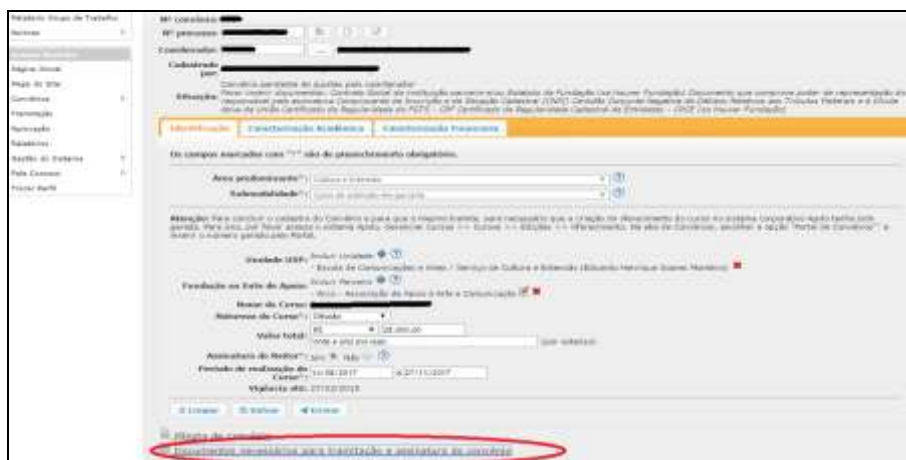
Nº convênio:
Nº processo:
Conveniado:
Cadastrado por:
Situação:

Identificação | Caracterização Acadêmica | Caracterização Financeira

Os campos marcados com "*" são de preenchimento obrigatório.

Área predominante*: Cultura e Extensão
Submodalidade*:

Unidade USP:
Fundação ou Ente de Apoio:
Nome do Curso:
Natureza do Curso*:
Valor total: R$
Assinatura do Reitor*: Sim Não
Período de realização do Curso*:
Vigência até: 27/12/2018

Minuta do convênio
Documentos necessários para tramitação e assinatura do convênio